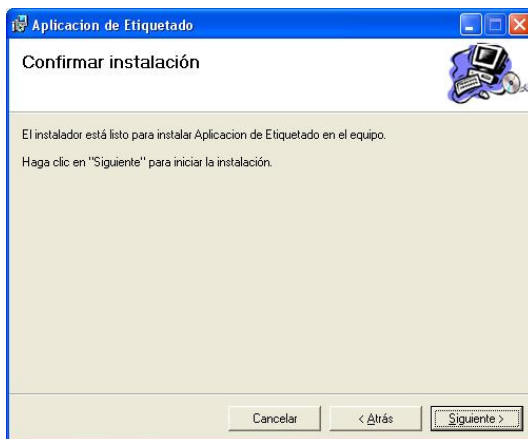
Aplicacion de Etiquetado

Confirmar instalación

El instalador está listo para instalar Aplicacion de Etiquetado en el equipo.

Haga clic en "Siguiente" para iniciar la instalación.

Cancelar

< Atrás

Siguiente >